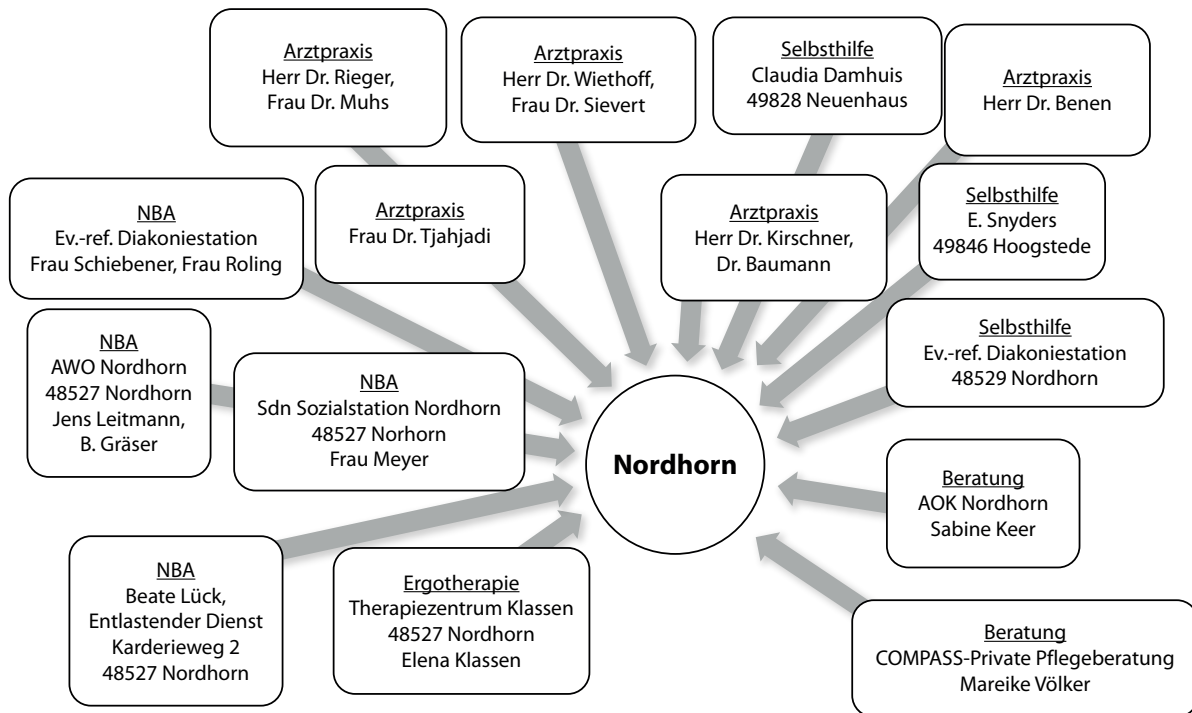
Arztpraxis
Herr Dr. Rieger,
Frau Dr. Muhs

Arztpraxis
Herr Dr. Wiethoff,
Frau Dr. Sievert

Selbsthilfe
Claudia Damhuis
49828 Neuenhaus

Arztpraxis
Herr Dr. Benen

NBA
Ev.-ref. Diakoniestation
Frau Schiebener, Frau Roling

Arztpraxis
Frau Dr. Tjahjadi

Arztpraxis
Herr Dr. Kirschner,
Dr. Baumann

Selbsthilfe
E. Snyders
49846 Hoogstede

Selbsthilfe
Ev.-ref. Diakoniestation
48529 Nordhorn

NBA
AWO Nordhorn
48527 Nordhorn
Jens Leitmann,
B. Gräser

NBA
Sdn Sozialstation Nordhorn
48527 Norhorn
Frau Meyer

Nordhorn

Beratung
AOK Nordhorn
Sabine Keer

NBA
Beate Lück,
Entlastender Dienst
Karderieweg 2
48527 Nordhorn

Ergotherapie
Therapiezentrum Klassen
48527 Nordhorn
Elena Klassen

Beratung
COMPASS-Private Pflegeberatung
Mareike Völker